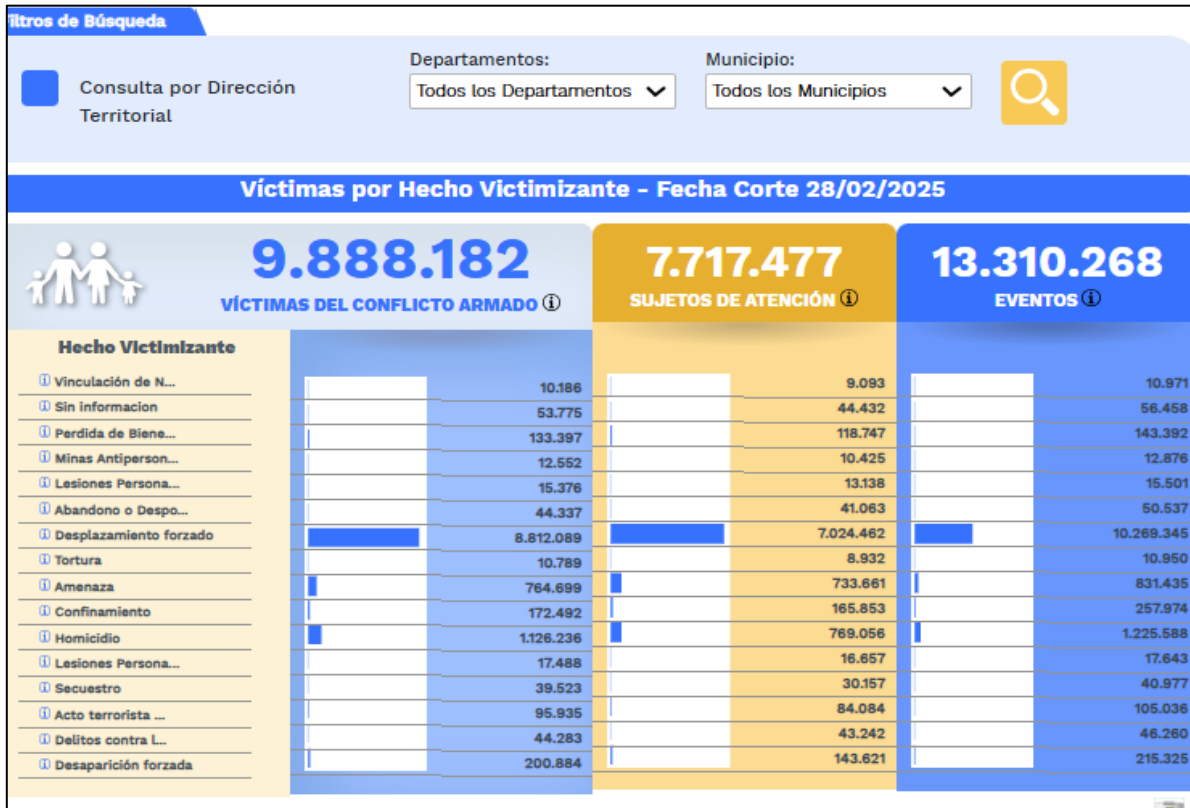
iltros de Búsqueda

Consulta por Dirección Territorial

Departamentos:
Todos los Departamentos

Municipio:
Todos los Municipios

Víctimas por Hecho Victimizante - Fecha Corte 28/02/2025

9.888.182
VÍCTIMAS DEL CONFLICTO ARMADO ⓘ

7.717.477
SUJETOS DE ATENCIÓN ⓘ

13.310.268
EVENTOS ⓘ

| Hecho Victimizante | | | |
|---|---|---|---|
| ⓘ Vinculación de N... | 10.186 | 9.093 | 10.971 |
| ⓘ Sin informacion | 53.775 | 44.432 | 56.458 |
| ⓘ Perdida de Biene... | 133.397 | 118.747 | 143.392 |
| ⓘ Minas Antiperson... | 12.552 | 10.425 | 12.876 |
| ⓘ Lesiones Persona... | 15.376 | 13.138 | 15.501 |
| ⓘ Abandono o Despo... | 44.337 | 41.063 | 50.537 |
| ⓘ Desplazamiento forzado | 8.812.089 | 7.024.462 | 10.269.345 |
| ⓘ Tortura | 10.789 | 8.932 | 10.950 |
| ⓘ Amenaza | 764.699 | 733.661 | 831.435 |
| ⓘ Confinamiento | 172.492 | 165.853 | 257.974 |
| ⓘ Homicidio | 1.126.236 | 769.056 | 1.225.588 |
| ⓘ Lesiones Persona... | 17.488 | 16.657 | 17.643 |
| ⓘ Secuestro | 39.523 | 30.157 | 40.977 |
| ⓘ Acto terrorista ... | 95.935 | 84.084 | 105.036 |
| ⓘ Delitos contra L... | 44.283 | 43.242 | 46.260 |
| ⓘ Desaparición forzada | 200.884 | 143.621 | 215.325 |